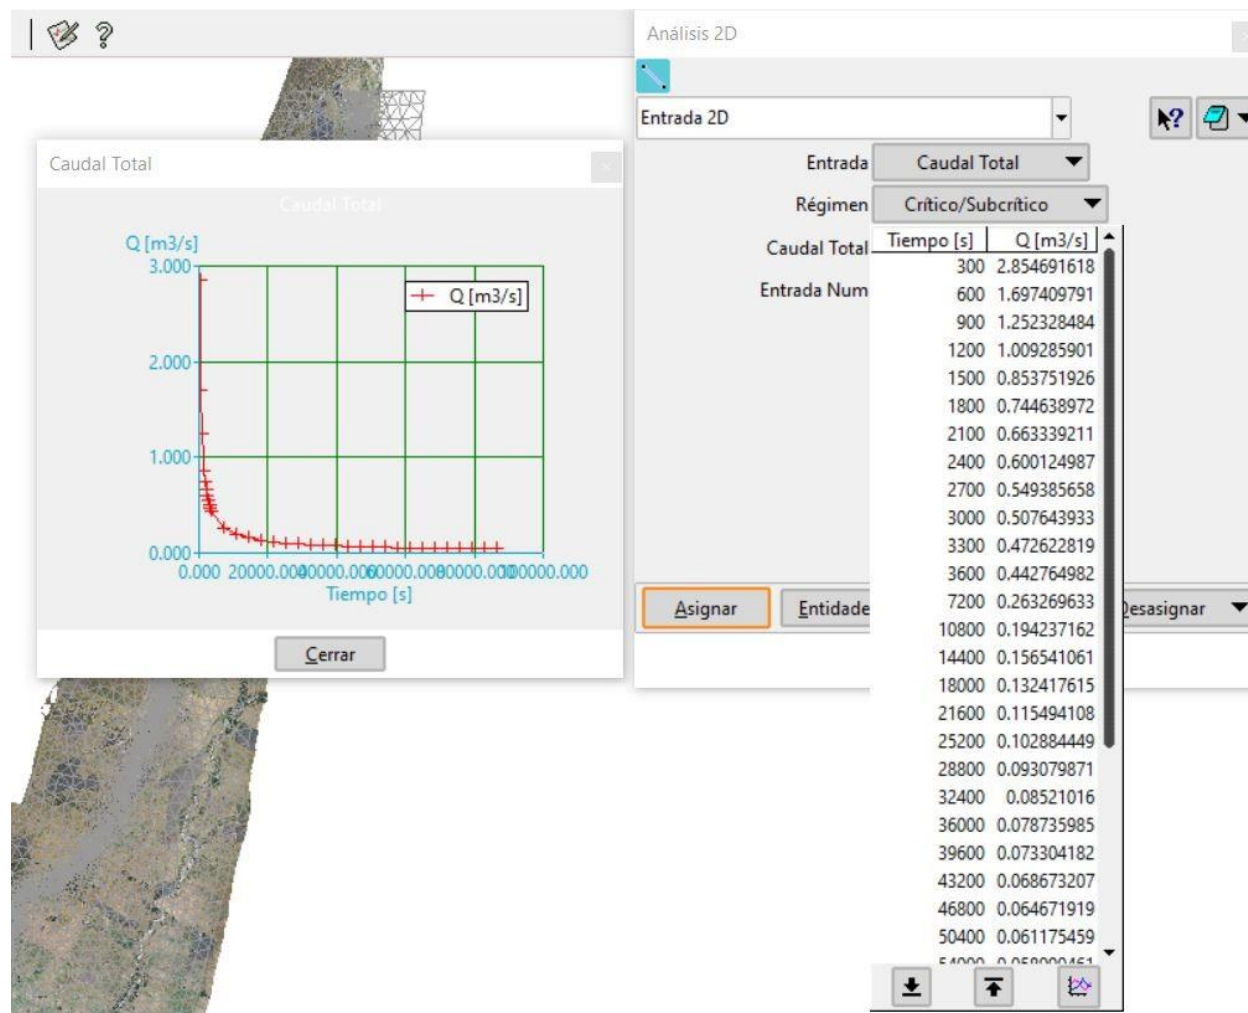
Caudal Total

Caudal Total

Q [m3/s]

3.000

2.000

1.000

0.000

Q [m3/s]

0.000 20000.000 40000.000 60000.000 80000.000 100000.000

Tiempo [s]

Cerrar

Análisis 2D

Entrada 2D

Entrada Caudal Total

Régimen Crítico/Subcrítico

Caudal Total

Entrada Num

| Tiempo [s] | Q [m3/s] |
|---|---|
| 300 | 2.854691618 |
| 600 | 1.697409791 |
| 900 | 1.252328484 |
| 1200 | 1.009285901 |
| 1500 | 0.853751926 |
| 1800 | 0.744638972 |
| 2100 | 0.663339211 |
| 2400 | 0.600124987 |
| 2700 | 0.549385658 |
| 3000 | 0.507643933 |
| 3300 | 0.472622819 |
| 3600 | 0.442764982 |
| 7200 | 0.263269633 |
| 10800 | 0.194237162 |
| 14400 | 0.156541061 |
| 18000 | 0.132417615 |
| 21600 | 0.115494108 |
| 25200 | 0.102884449 |
| 28800 | 0.093079871 |
| 32400 | 0.08521016 |
| 36000 | 0.078735985 |
| 39600 | 0.073304182 |
| 43200 | 0.068673207 |
| 46800 | 0.064671919 |
| 50400 | 0.061175459 |
| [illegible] | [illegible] |

Asignar

Entidade

Desasignar